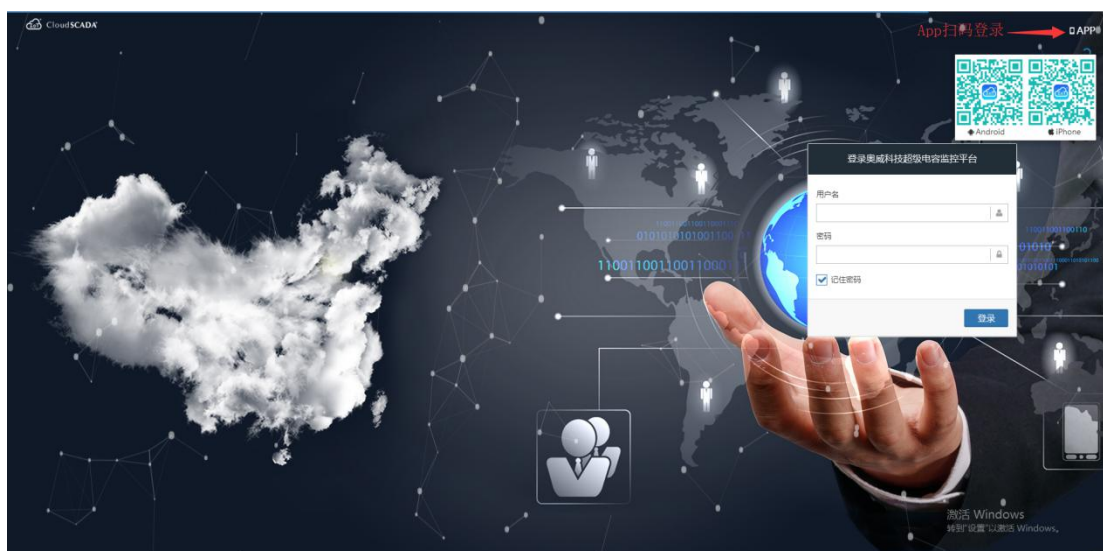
CloudSCADA

App扫码登录

APP

Android

iPhone

登录奥威科技超级电容监控平台

用户名

密码

记住密码

登录

1100110011001100

0101010101001100

1100110011001100110

01010

10101

激活 Windows
转到"设置"以激活 Windows。